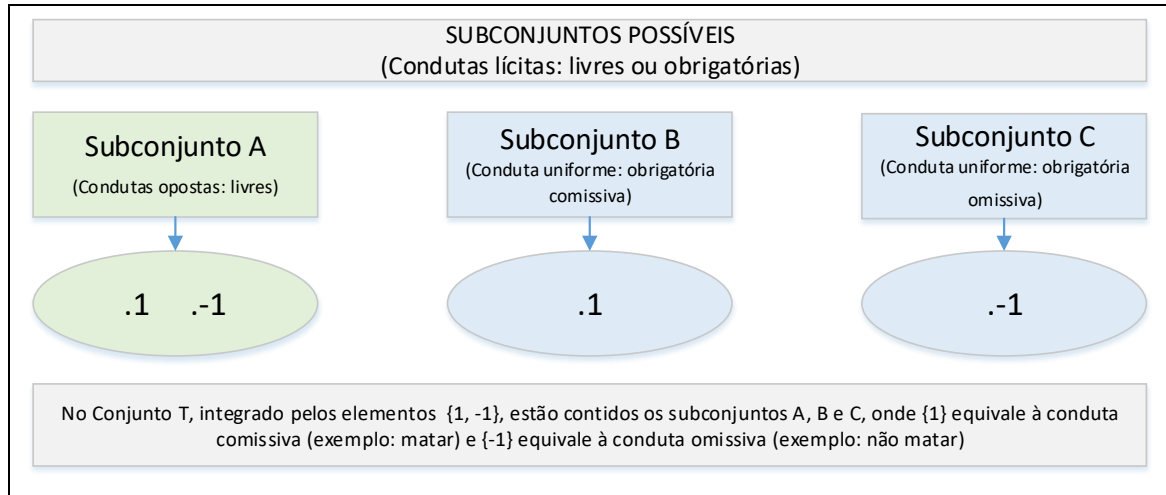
SUBCONJUNTOS POSSÍVEIS
(Condutas lícitas: livres ou obrigatórias)

Subconjunto A
(Condutas opostas: livres)

Subconjunto B
(Conduta uniforme: obrigatória comissiva)

Subconjunto C
(Conduta uniforme: obrigatória omissiva)

.1 .-1

.1

.-1

No Conjunto T, integrado pelos elementos {1, -1}, estão contidos os subconjuntos A, B e C, onde {1} equivale à conduta comissiva (exemplo: matar) e {-1} equivale à conduta omissiva (exemplo: não matar)